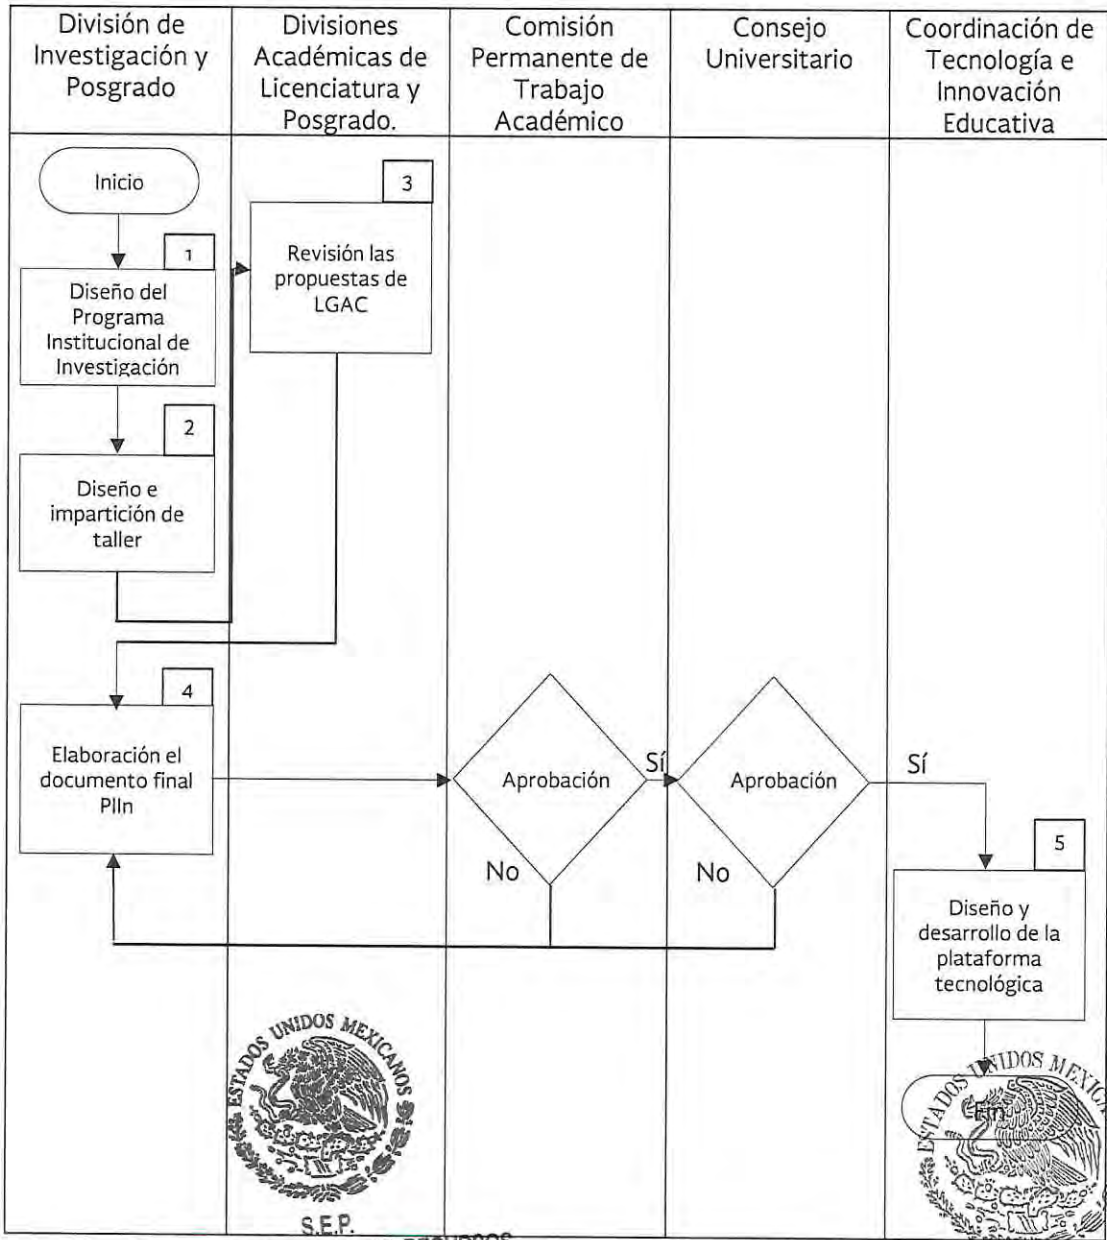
| División de Investigación y Posgrado | Divisiones Académicas de Licenciatura y Posgrado. | Comisión Permanente de Trabajo Académico | Consejo Universitario | Coordinación de Tecnología e Innovación Educativa |
|---|---|---|---|---|

Inicio

1
Diseño del Programa Institucional de Investigación

2
Diseño e impartición de taller

3
Revisión las propuestas de LGAC

4
Elaboración el documento final PIIn

Aprobación

Sí

No

Aprobación

Sí

No

5
Diseño y desarrollo de la plataforma tecnológica

Fin

ESTADOS UNIDOS MEXICANOS
S.E.P.

ESTADOS UNIDOS MEXICANOS